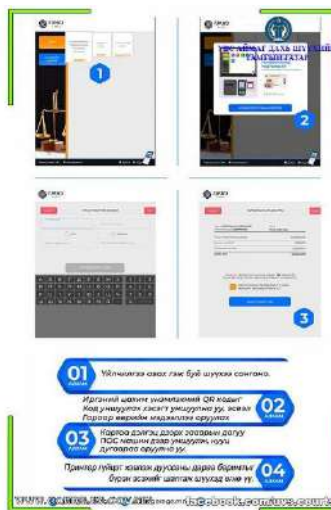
1

ӨВӨРХАНГАЙ АЙМАГ ДАХЬ ШҮҮХИЙН ЕРӨНХИЙ ЗӨВЛӨЛ

2

3

01 АЛХАМ
Үйлчилгээ авах гэж буй шүүхээ сонгоно.

02 АЛХАМ
Иргэний үнэмлэхний QR кодыг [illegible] уншуулах хэсэгт уншуулна уу, эсвэл Гараар өөрийн мэдээллээ оруулна.

03 АЛХАМ
Хэргийн дугаар дээр дарж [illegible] нэхэмжлэгчийн дугаарыг оруулна уу.

04 АЛХАМ
Принтер гүйцэт хэвлэж дууссаны дараа баримтаа бүрэн эсэхийг шалгаж аваарай.

www.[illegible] facebook.com/uvs.court